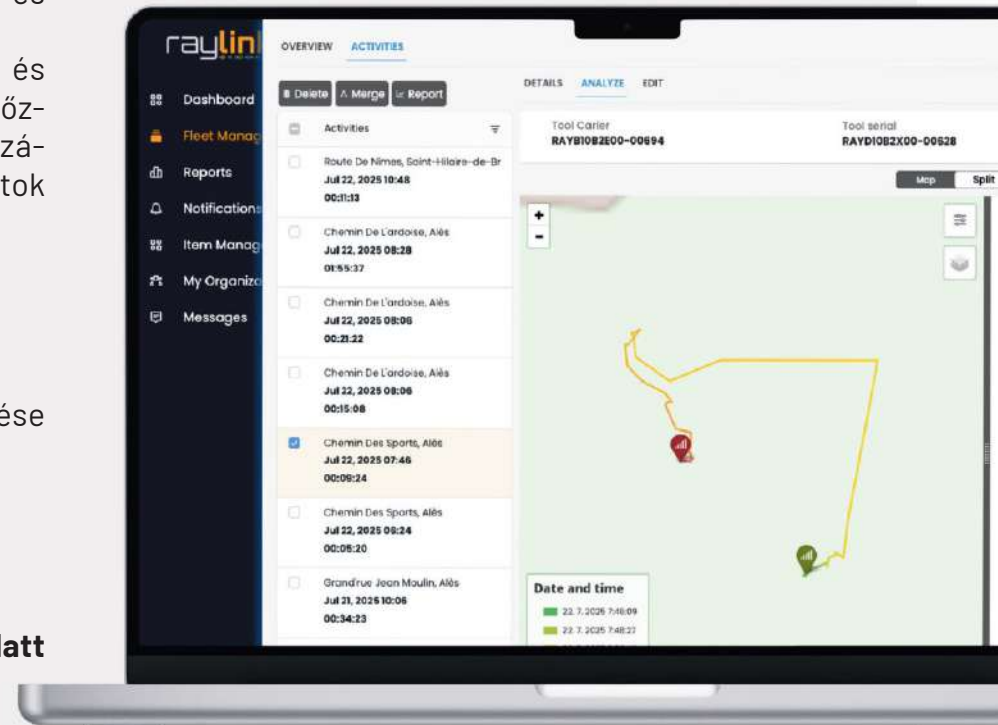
és
őz-
zá-
tok

ése

latt

raylin

Dashboard
Fleet Manag
Reports
Notification
Item Manag
My Organiz
Messages

OVERVIEW ACTIVITIES

Delete Merge Report

Activities

Route De Nimes, Saint-Hilaire-de-Br
Jul 22, 2025 10:48
00:11:13

Chemin De L'ardoise, Alès
Jul 22, 2025 08:28
01:55:37

Chemin De L'ardoise, Alès
Jul 22, 2025 08:06
00:21:22

Chemin De L'ardoise, Alès
Jul 22, 2025 08:06
00:15:08

Chemin Des Sports, Alès
Jul 22, 2025 07:46
00:09:24

Chemin Des Sports, Alès
Jul 22, 2025 09:24
00:05:20

Grand'rue Jean Moulin, Alès
Jul 21, 2025 10:06
00:34:23

DETAILS ANALYZE EDIT

Tool Carier
RAYB10B2E00-00694

Tool serial
RAYD10B2X00-00628

Map Split

+
-

Date and time
22. 7. 2025 7:46:09
22. 7. 2025 7:48:27